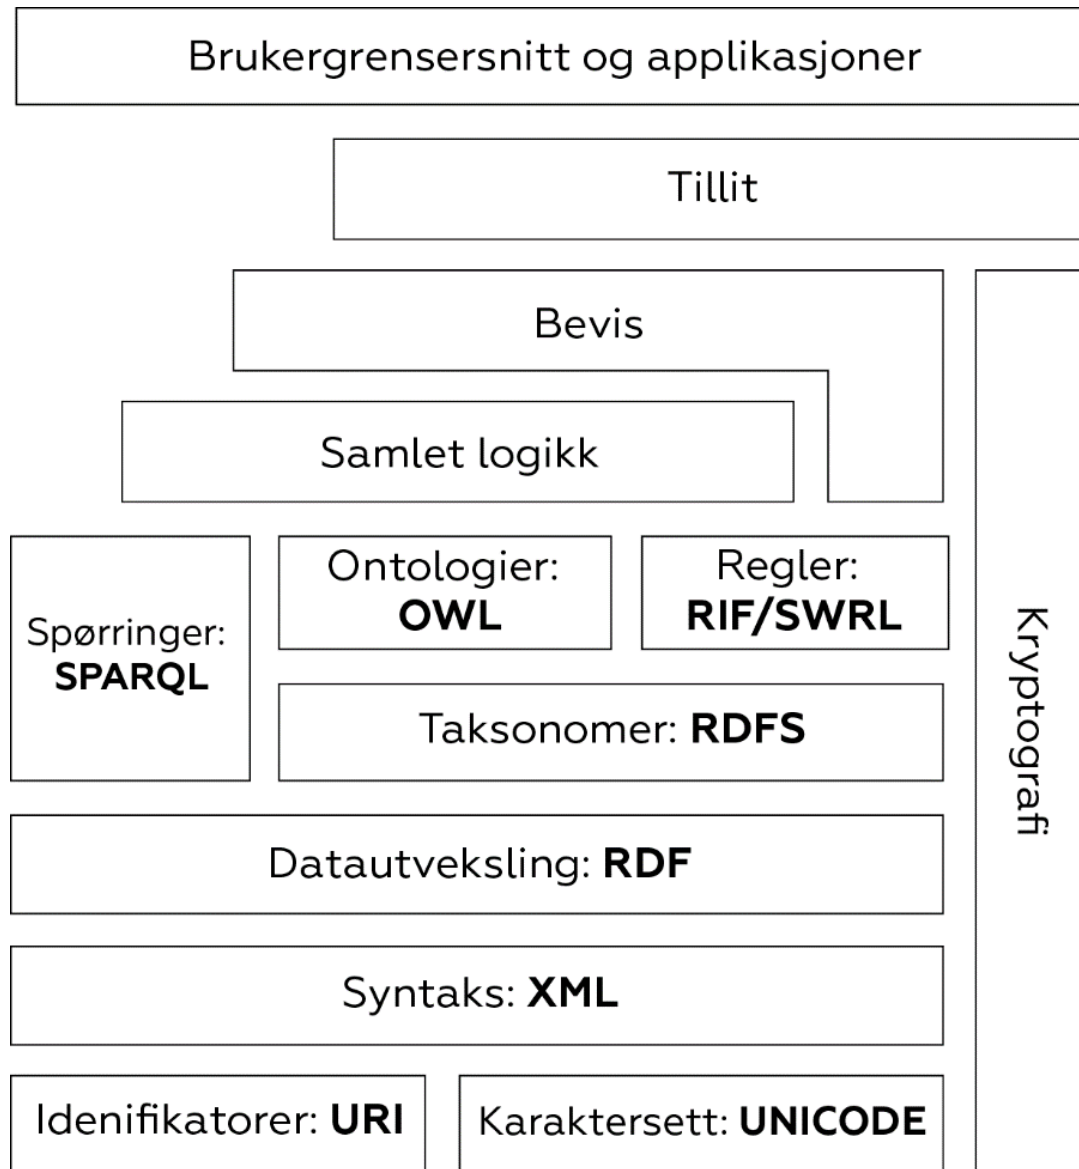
Brukergrensersnitt og applikasjoner

Tillit

Bevis

Samlet logikk

Spørringer: SPARQL

Ontologier: OWL

Regler: RIF/SWRL

Taksonomer: RDFS

Datautveksling: RDF

Syntaks: XML

Idenifikatorer: URI

Karaktersett: UNICODE

Kryptografi